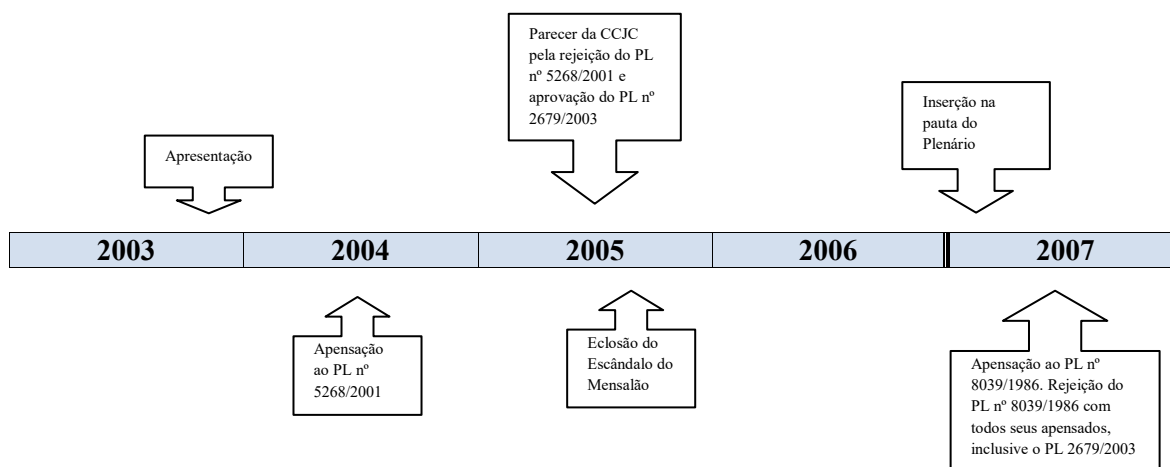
Parecer da CCJC pela rejeição do PL nº 5268/2001 e aprovação do PL nº 2679/2003

Apresentação

Inserção na pauta do Plenário

| 2003 | 2004 | 2005 | 2006 | 2007 |
|---|---|---|---|---|

Apensação ao PL nº 5268/2001

Eclosão do Escândalo do Mensalão

Apensação ao PL nº 8039/1986. Rejeição do PL nº 8039/1986 com todos seus apensados, inclusive o PL 2679/2003